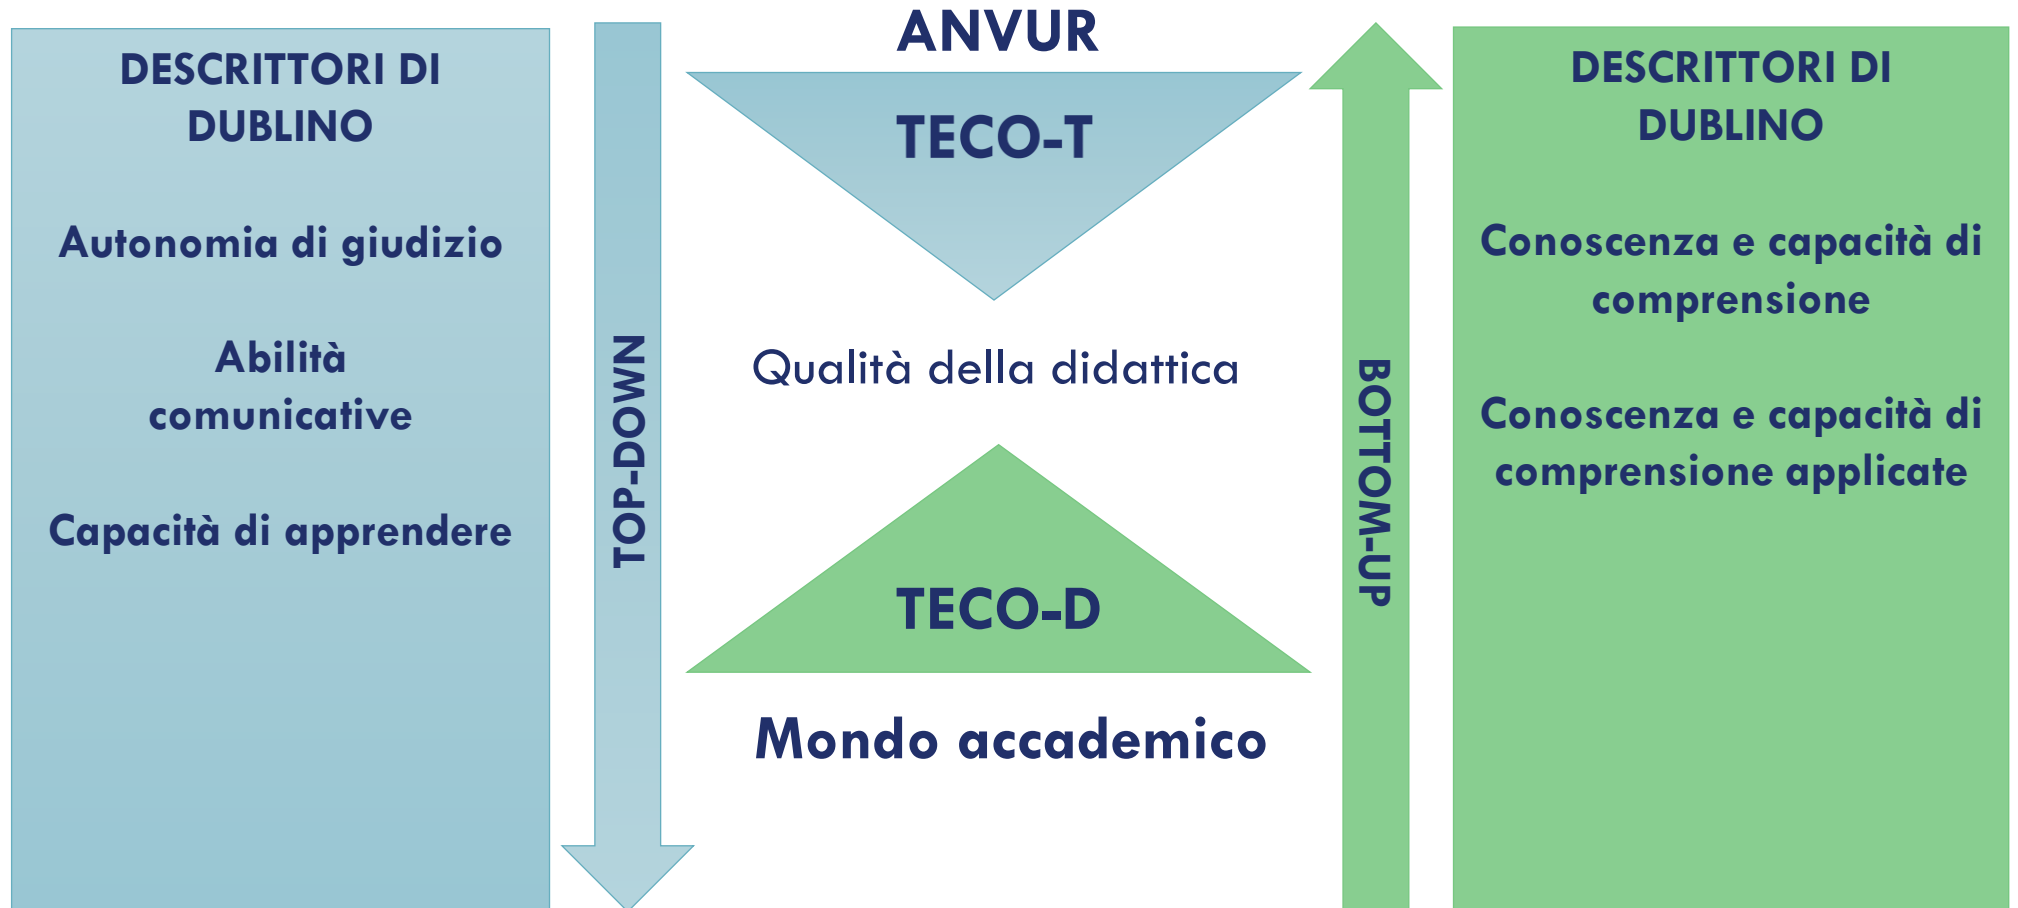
DESCRITTORI DI DUBLINO

Autonomia di giudizio

Abilità comunicative

Capacità di apprendere

TOP-DOWN

ANVUR

TECO-T

Qualità della didattica

TECO-D

Mondo accademico

BOTTOM-UP

DESCRITTORI DI DUBLINO

Conoscenza e capacità di comprensione

Conoscenza e capacità di comprensione applicate